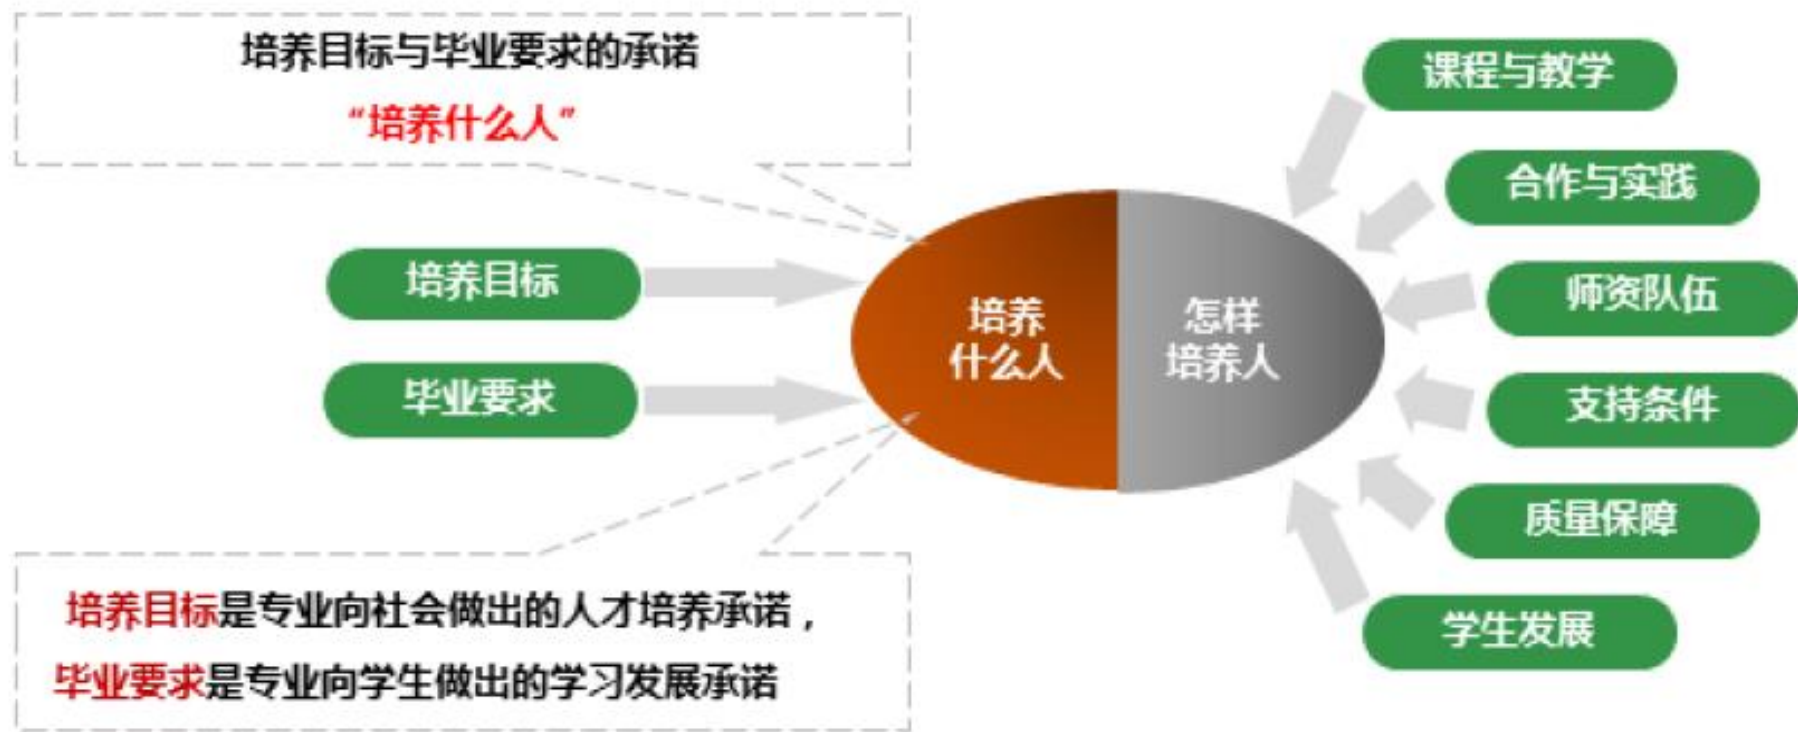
培养目标与毕业要求的承诺
"培养什么人"

培养目标

毕业要求

培养什么人

怎样培养人

课程与教学

合作与实践

师资队伍

支持条件

质量保障

学生发展

培养目标是专业向社会做出的人才培养承诺，
毕业要求是专业向学生做出的学习发展承诺